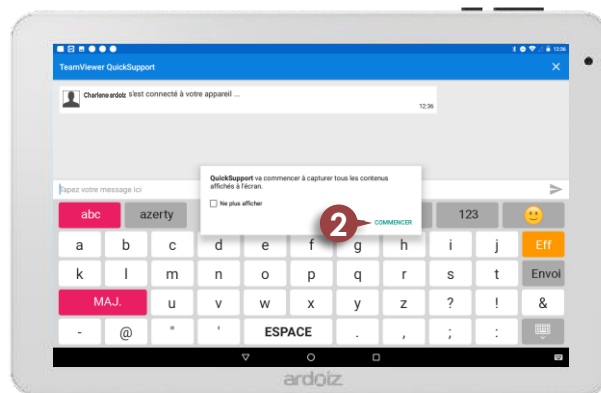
12:36

TeamViewer QuickSupport

Charlene ardoiz s'est connecté à votre appareil ...

12:36

Tapez votre message ici

QuickSupport va commencer à capturer tous les contenus affichés à l'écran.

Ne plus afficher

2

COMMENCER

abc azerty 123

a b c d e f g h i j Eff

k l m n o p q r s t Envoi

MAJ. u v w x y z ? ! &

- @ " ' ESPACE , ; :

ardoiz